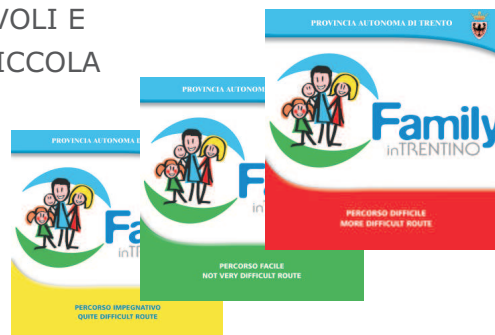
VOLI E
ICCOLA

PROVINCIA AUTONOMA DI TRENTO

Family
inTRENTINO

PERCORSO DIFFICILE
MORE DIFFICULT ROUTE

PROVINCIA AUTONOMA

Fa
inT

PERCORSO FACILE
NOT VERY DIFFICULT ROUTE

PROVINCIA AUTONOMA DI TRENTO

Fa
inT

PERCORSO IMPEGNATIVO
QUITE DIFFICULT ROUTE